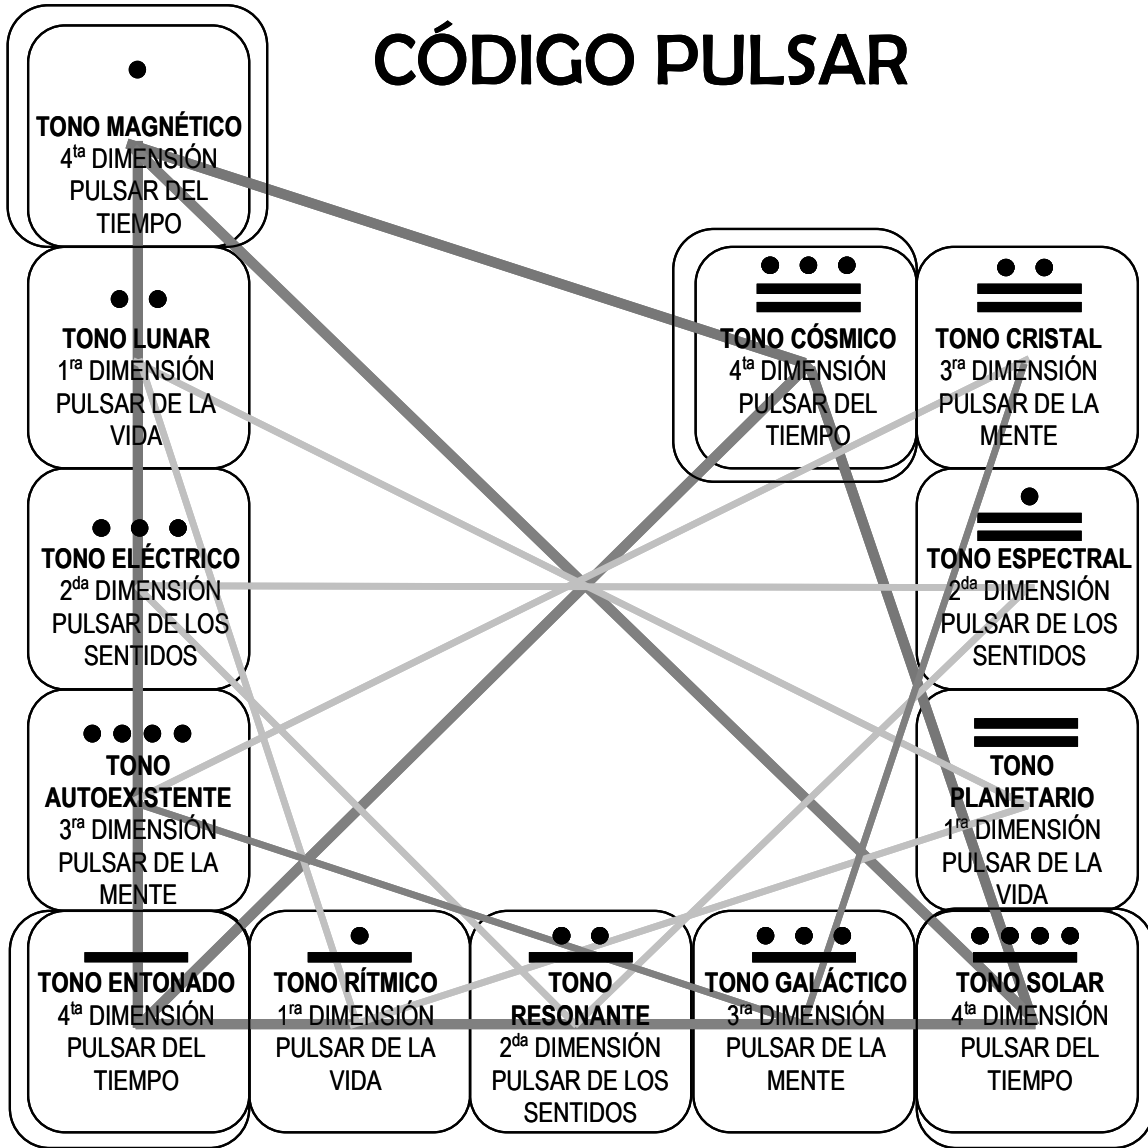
CÓDIGO PULSAR

TONO MAGNÉTICO
$4^{ta}$ DIMENSIÓN PULSAR DEL TIEMPO

TONO LUNAR
$1^{ra}$ DIMENSIÓN PULSAR DE LA VIDA

TONO ELÉCTRICO
$2^{da}$ DIMENSIÓN PULSAR DE LOS SENTIDOS

TONO AUTOEXISTENTE
$3^{ra}$ DIMENSIÓN PULSAR DE LA MENTE

TONO ENTONADO
$4^{ta}$ DIMENSIÓN PULSAR DEL TIEMPO

TONO RÍTMICO
$1^{ra}$ DIMENSIÓN PULSAR DE LA VIDA

TONO RESONANTE
$2^{da}$ DIMENSIÓN PULSAR DE LOS SENTIDOS

TONO GALÁCTICO
$3^{ra}$ DIMENSIÓN PULSAR DE LA MENTE

TONO SOLAR
$4^{ta}$ DIMENSIÓN PULSAR DEL TIEMPO

TONO PLANETARIO
$1^{ra}$ DIMENSIÓN PULSAR DE LA VIDA

TONO ESPECTRAL
$2^{da}$ DIMENSIÓN PULSAR DE LOS SENTIDOS

TONO CRISTAL
$3^{ra}$ DIMENSIÓN PULSAR DE LA MENTE

TONO CÓSMICO
$4^{ta}$ DIMENSIÓN PULSAR DEL TIEMPO